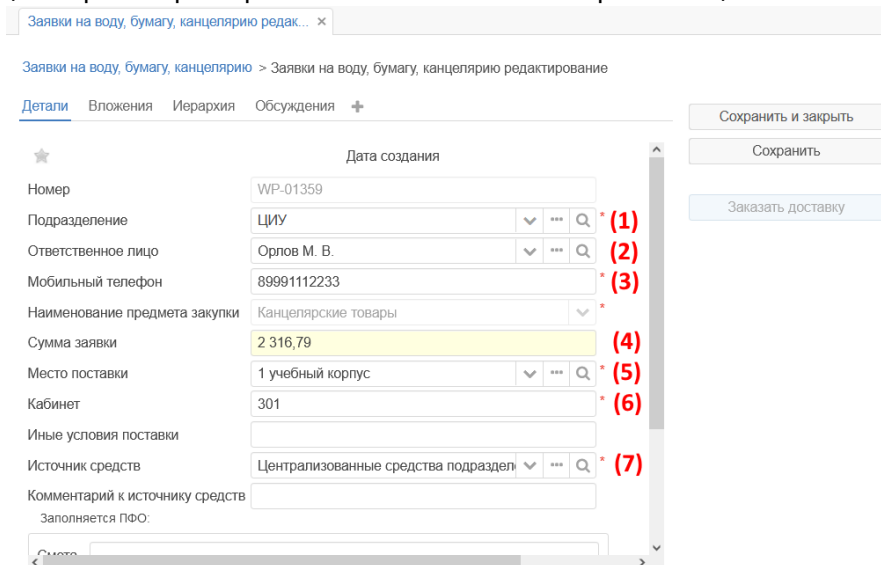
Заявки на воду, бумагу, канцелярию редак... ×

Заявки на воду, бумагу, канцелярию > Заявки на воду, бумагу, канцелярию редактирование

Детали Вложения Иерархия Обсуждения +

Сохранить и закрыть

Сохранить

Заказать доставку

Дата создания

| | | |
|---|---|---|
| Номер | WP-01359 | |
| Подразделение | ЦИУ | * (1) |
| Ответственное лицо | Орлов М. В. | (2) |
| Мобильный телефон | 89991112233 | * (3) |
| Наименование предмета закупки | Канцелярские товары | * |
| Сумма заявки | 2 316,79 | (4) |
| Место поставки | 1 учебный корпус | * (5) |
| Кабинет | 301 | * (6) |
| Иные условия поставки | | |
| Источник средств | Централизованные средства подразделе | * (7) |
| Комментарий к источнику средств | | |

Заполняется ПФО:

Смета